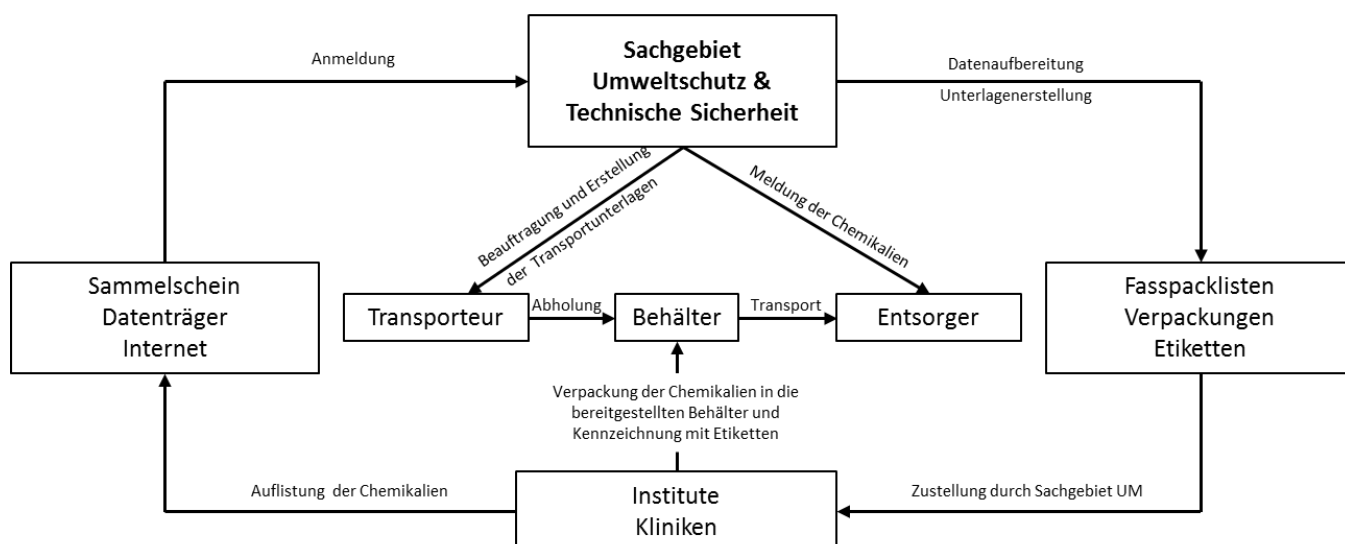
Anmeldung

Sachgebiet
Umweltschutz &
Technische Sicherheit

Datenaufbereitung
Unterlagenerstellung

Beauftragung und Erstellung der Transportunterlagen

Meldung der Chemikalien

Sammelschein
Datenträger
Internet

Transporteur

Abholung

Behälter

Transport

Entsorger

Fasspacklisten
Verpackungen
Etiketten

Verpackung der Chemikalien in die bereitgestellten Behälter und Kennzeichnung mit Etiketten

Auflistung der Chemikalien

Institute
Kliniken

Zustellung durch Sachgebiet UM